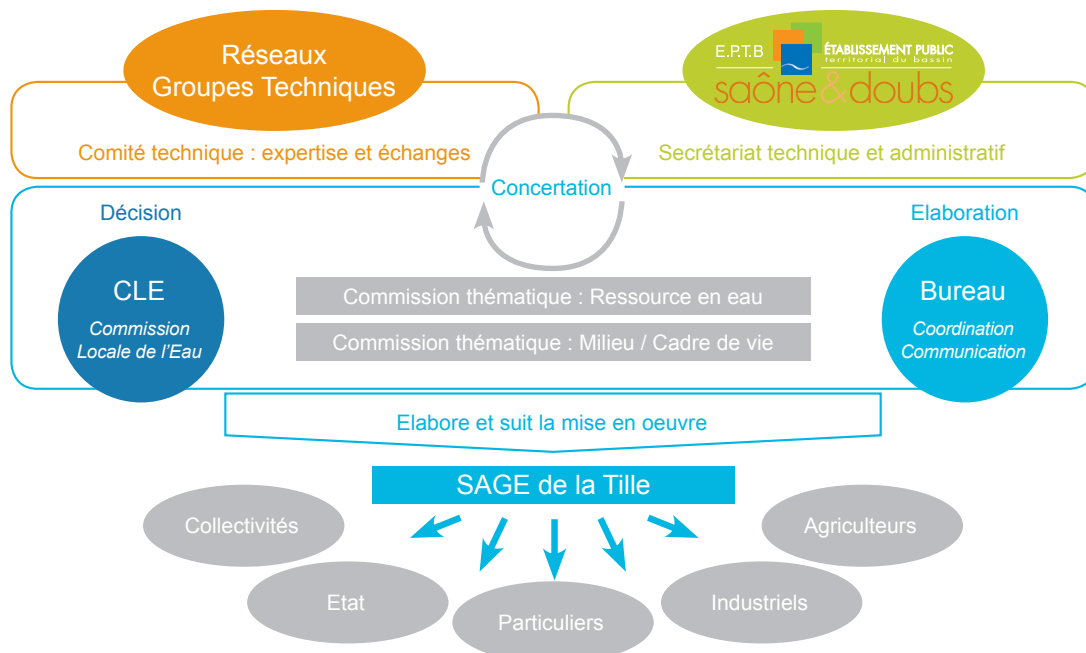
Réseaux
Groupes Techniques

E.P.T.B ÉTABLISSEMENT PUBLIC territorial du bassin
saône&doubs

Comité technique : expertise et échanges

Secrétariat technique et administratif

Concertation

Décision

Elaboration

CLE
Commission Locale de l'Eau

Commission thématique : Ressource en eau

Commission thématique : Milieu / Cadre de vie

Bureau
Coordination Communication

Elabore et suit la mise en oeuvre

SAGE de la Tille

Collectivités

Agriculteurs

Etat

Particuliers

Industriels